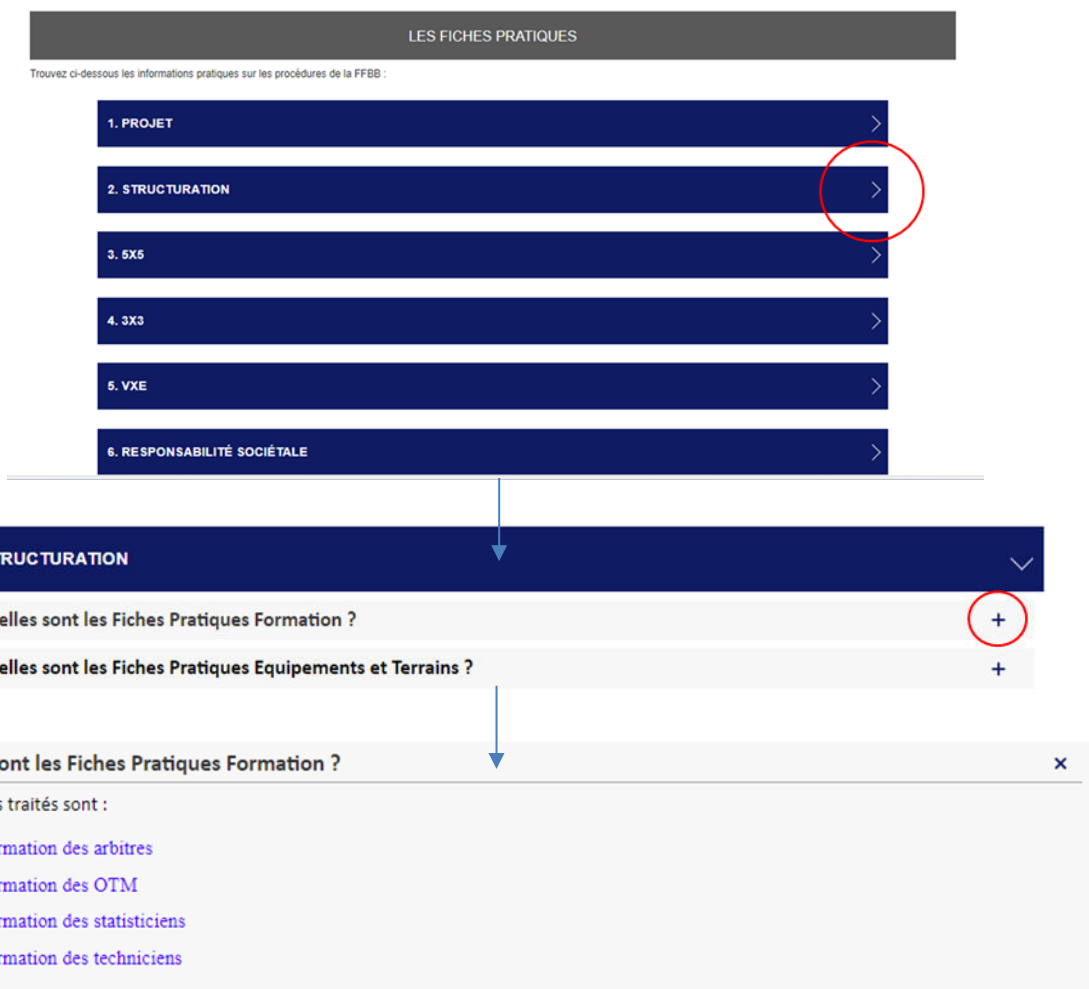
LES FICHES PRATIQUES

Trouvez ci-dessous les informations pratiques sur les procédures de la FFBB :

1. PROJET

2. STRUCTURATION

3. 5X5

4. 3X3

5. VXE

6. RESPONSABILITÉ SOCIÉTALE

RUCTURATION

elles sont les Fiches Pratiques Formation ?

elles sont les Fiches Pratiques Equipements et Terrains ?

ont les Fiches Pratiques Formation ?

s traités sont :

rmation des arbitres

rmation des OTM

rmation des statisticiens

rmation des techniciens